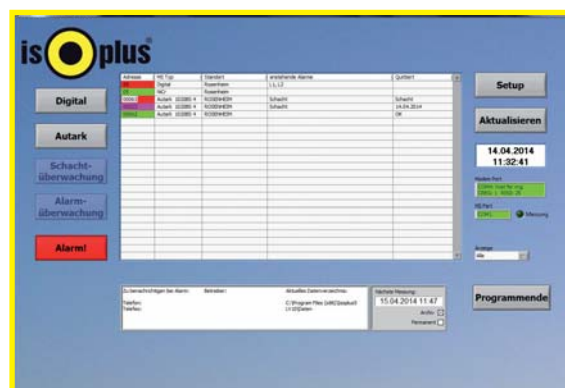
isoplus

Digital

Autark

Schacht-überwachung

Alarm-überwachung

Alarm!

| Adresse | MS Typ | Standort | anstehende Alarme | Quittiert |
|---|---|---|---|---|
| | Digital | Rosenheim | L1, L2 | |
| | NC- | Rosenheim | | |
| | Autark 101005 4 | ROSENHEIM | Schacht | Schacht |
| | Autark 101005 4 | ROSENHEIM | Schacht | 14.04.2014 |
| | Autark 101005 4 | ROSENHEIM | | OK |

Setup

Aktualisieren

14.04.2014
11:32:41

Modem Port
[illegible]

MS Port
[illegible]
Messung

Anzeige
Alle

Zu benachrichtigen bei Alarm: Betreiber:
Telefon:
Telefax:

Aktuelles Datenverzeichnis:
C:\Program Files (x86)\Isoplus\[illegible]\Daten

Nächste Messung:
15.04.2014 11:47
Archiv
Permanent

Programmende